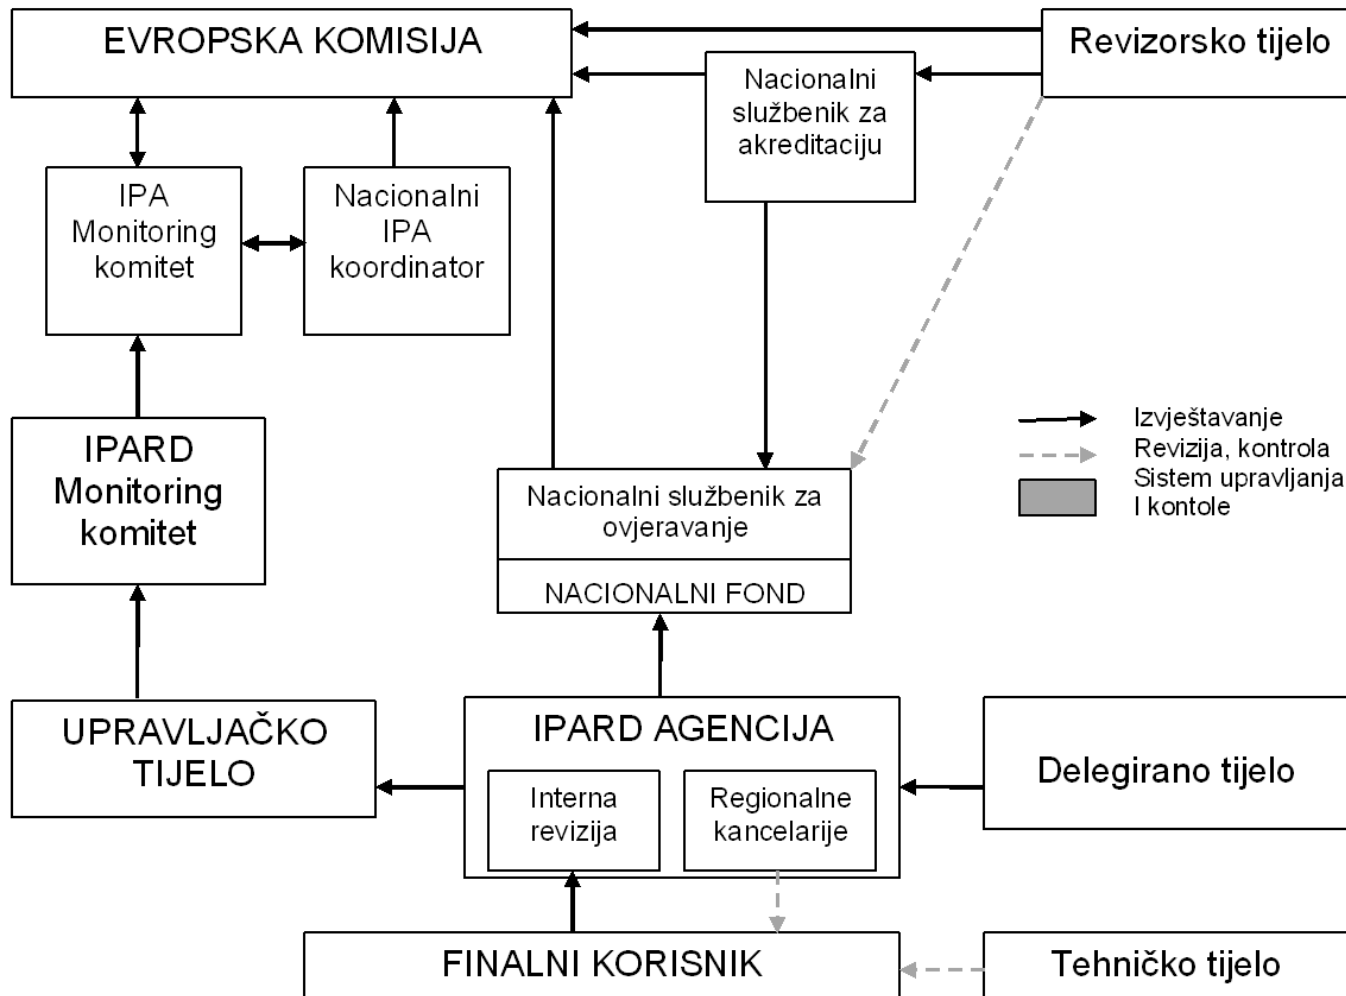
EVROPSKA KOMISIJA

Revizorsko tijelo

Nacionalni službenik za akreditaciju

IPA Monitoring komitet

Nacionalni IPA koordinator

IPARD Monitoring komitet

Izvještavanje
Revizija, kontrola
Sistem upravljanja I kontole

Nacionalni službenik za ovjeravanje

NACIONALNI FOND

UPRAVLJAČKO TIJELO

IPARD AGENCIJA

Interna revizija

Regionalne kancelarije

Delegirano tijelo

FINALNI KORISNIK

Tehničko tijelo